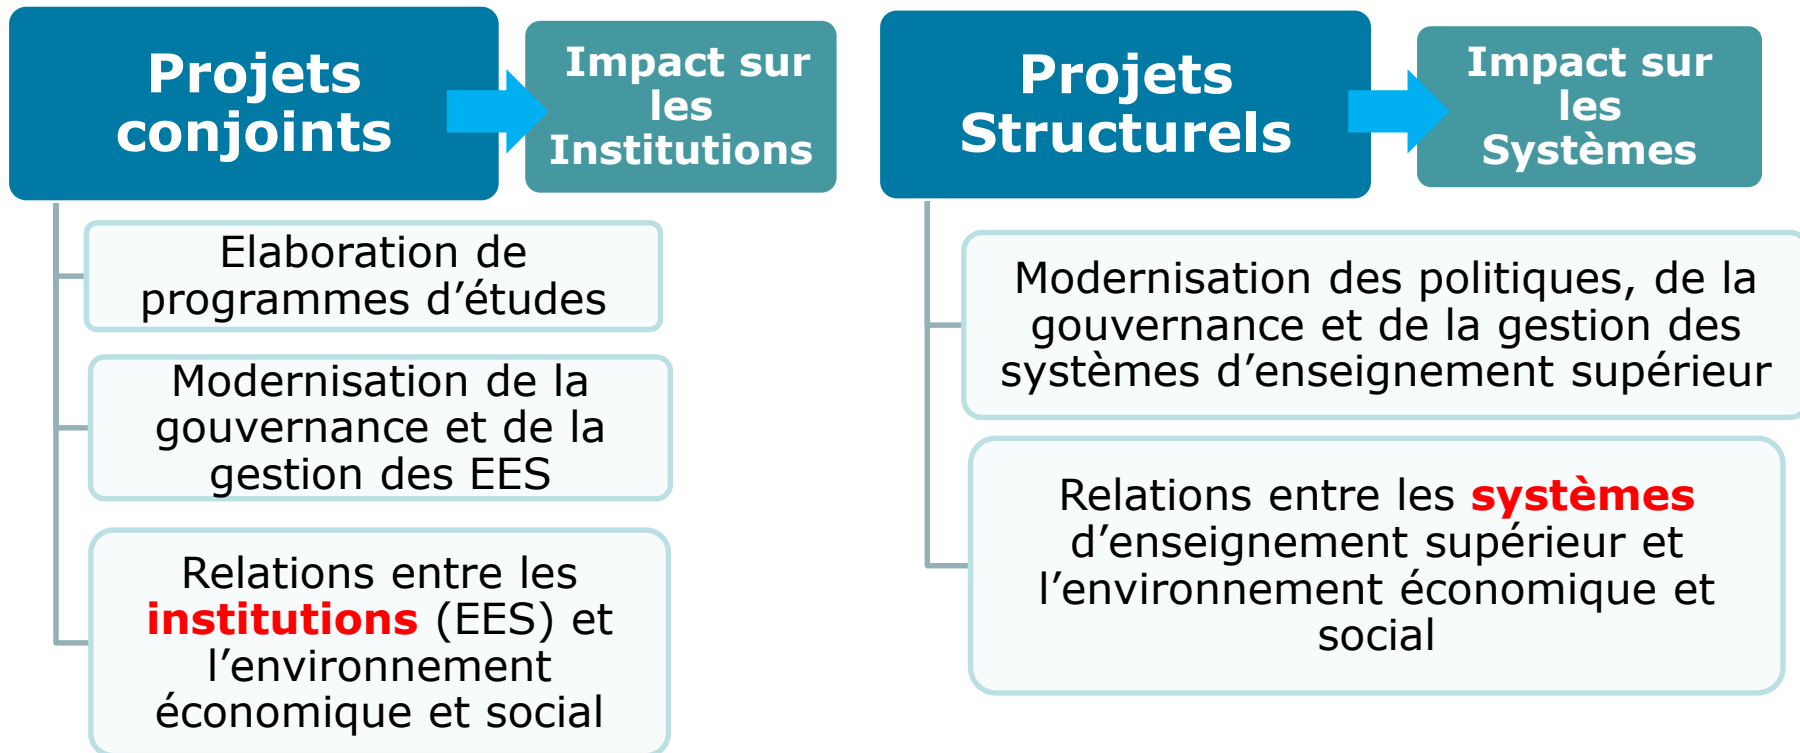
Projets conjoints

Impact sur les Institutions

Elaboration de programmes d’études

Modernisation de la gouvernance et de la gestion des EES

Relations entre les institutions (EES) et l’environnement économique et social

Projets Structurels

Impact sur les Systèmes

Modernisation des politiques, de la gouvernance et de la gestion des systèmes d’enseignement supérieur

Relations entre les systèmes d’enseignement supérieur et l’environnement économique et social